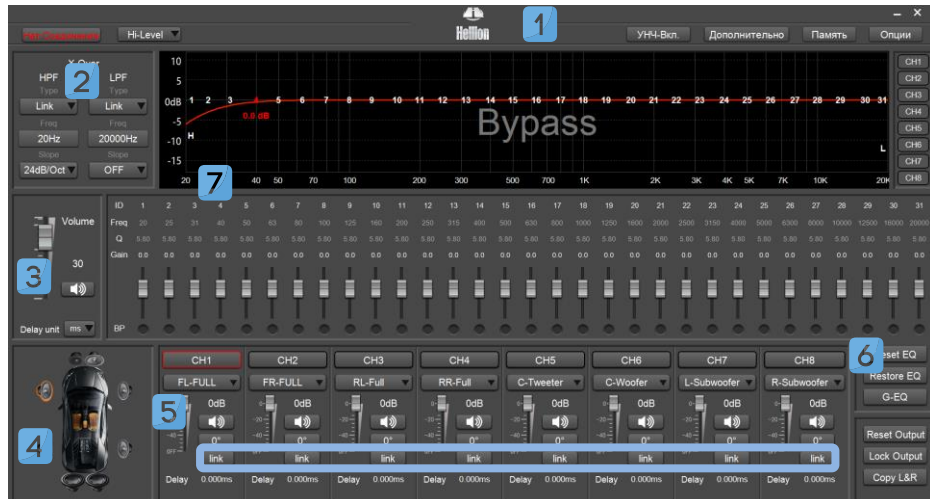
Not Connected Hi-Level
Hellion
1
УНЧ-Вкл. Дополнительно Память Опции
X-Over
HPF LPF
2
Type Type
Link Link
Freq Freq
20Hz 20000Hz
Slope Slope
24dB/Oct OFF
10
5
0dB 1 2 3 4 5 6 7 8 9 10 11 12 13 14 15 16 17 18 19 20 21 22 23 24 25 26 27 28 29 30 31
-5 0.0 dB
H
Bypass
-10
-15
L
20 7 40 50 70 100 200 300 500 700 1K 2K 3K 4K 5K 7K 10K 20K
CH1 CH2 CH3 CH4 CH5 CH6 CH7 CH8
Volume
30
3
Delay unit ms
ID 1 2 3 4 5 6 7 8 9 10 11 12 13 14 15 16 17 18 19 20 21 22 23 24 25 26 27 28 29 30 31
Freq 20 25 31 40 50 63 80 100 125 160 200 250 315 400 500 630 800 1000 1250 1600 2000 2500 3150 4000 5000 6300 8000 10000 12500 16000 20000
Q 5.80 5.80 5.80 5.80 5.80 5.80 5.80 5.80 5.80 5.80 5.80 5.80 5.80 5.80 5.80 5.80 5.80 5.80 5.80 5.80 5.80 5.80 5.80 5.80 5.80 5.80 5.80 5.80 5.80 5.80 5.80
Gain 0.0 0.0 0.0 0.0 0.0 0.0 0.0 0.0 0.0 0.0 0.0 0.0 0.0 0.0 0.0 0.0 0.0 0.0 0.0 0.0 0.0 0.0 0.0 0.0 0.0 0.0 0.0 0.0 0.0 0.0 0.0
BP
4
CH1 CH2 CH3 CH4 CH5 CH6 CH7 CH8
FL-FULL FR-FULL RL-Full RR-Full C-Tweeter C-Woofer L-Subwoofer R-Subwoofer
5
0dB 0dB 0dB 0dB 0dB 0dB 0dB 0dB
0° 0° 0° 0° 0° 0° 0° 0°
link link link link link link link link
Delay 0.000ms Delay 0.000ms Delay 0.000ms Delay 0.000ms Delay 0.000ms Delay 0.000ms Delay 0.000ms Delay 0.000ms
6
Reset EQ
Restore EQ
G-EQ
Reset Output
Lock Output
Copy L&R